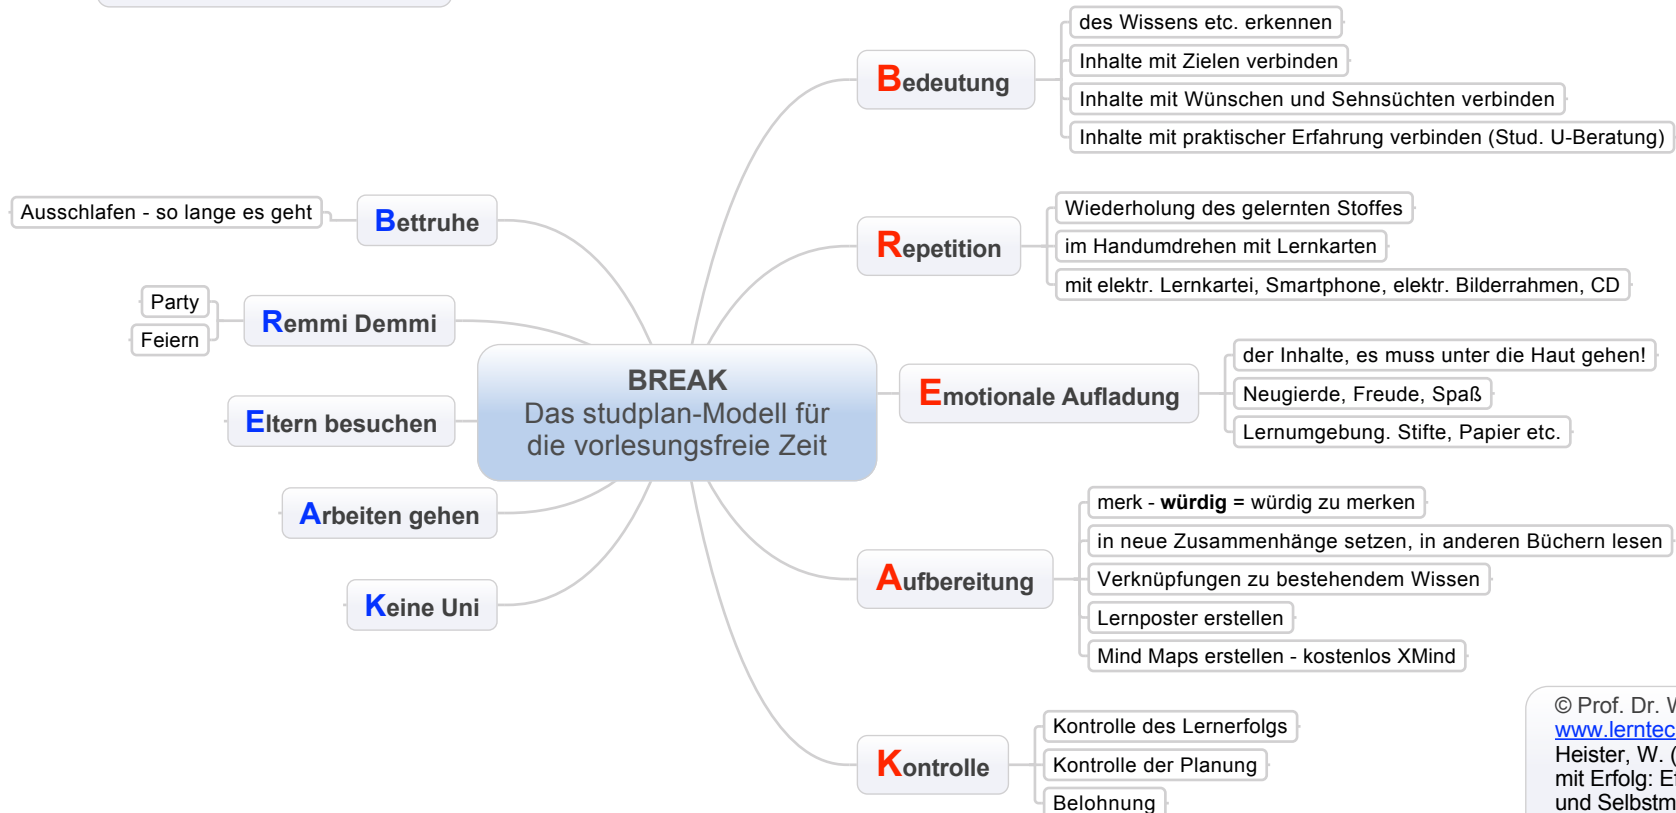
BREAK
Das studplan-Modell für die vorlesungsfreie Zeit

Bedeutung
des Wissens etc. erkennen
Inhalte mit Zielen verbinden
Inhalte mit Wünschen und Sehnsüchten verbinden
Inhalte mit praktischer Erfahrung verbinden (Stud. U-Beratung)

Repetition
Wiederholung des gelernten Stoffes
im Handumdrehen mit Lernkarten
mit elektr. Lernkartei, Smartphone, elektr. Bilderrahmen, CD

Emotionale Aufladung
der Inhalte, es muss unter die Haut gehen!
Neugierde, Freude, Spaß
Lernumgebung. Stifte, Papier etc.

Aufbereitung
merk - **würdig** = würdig zu merken
in neue Zusammenhänge setzen, in anderen Büchern lesen
Verknüpfungen zu bestehendem Wissen
Lernposter erstellen
Mind Maps erstellen - kostenlos XMind

Kontrolle
Kontrolle des Lernerfolgs
Kontrolle der Planung
Belohnung

Bettruhe
Ausschlafen - so lange es geht

Remmi Demmi
Party
Feiern

Eltern besuchen

Arbeiten gehen

Keine Uni

© Prof. Dr. W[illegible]
www.lerntec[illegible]
Heister, W. ([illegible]
mit Erfolg: E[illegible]
und Selbstm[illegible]